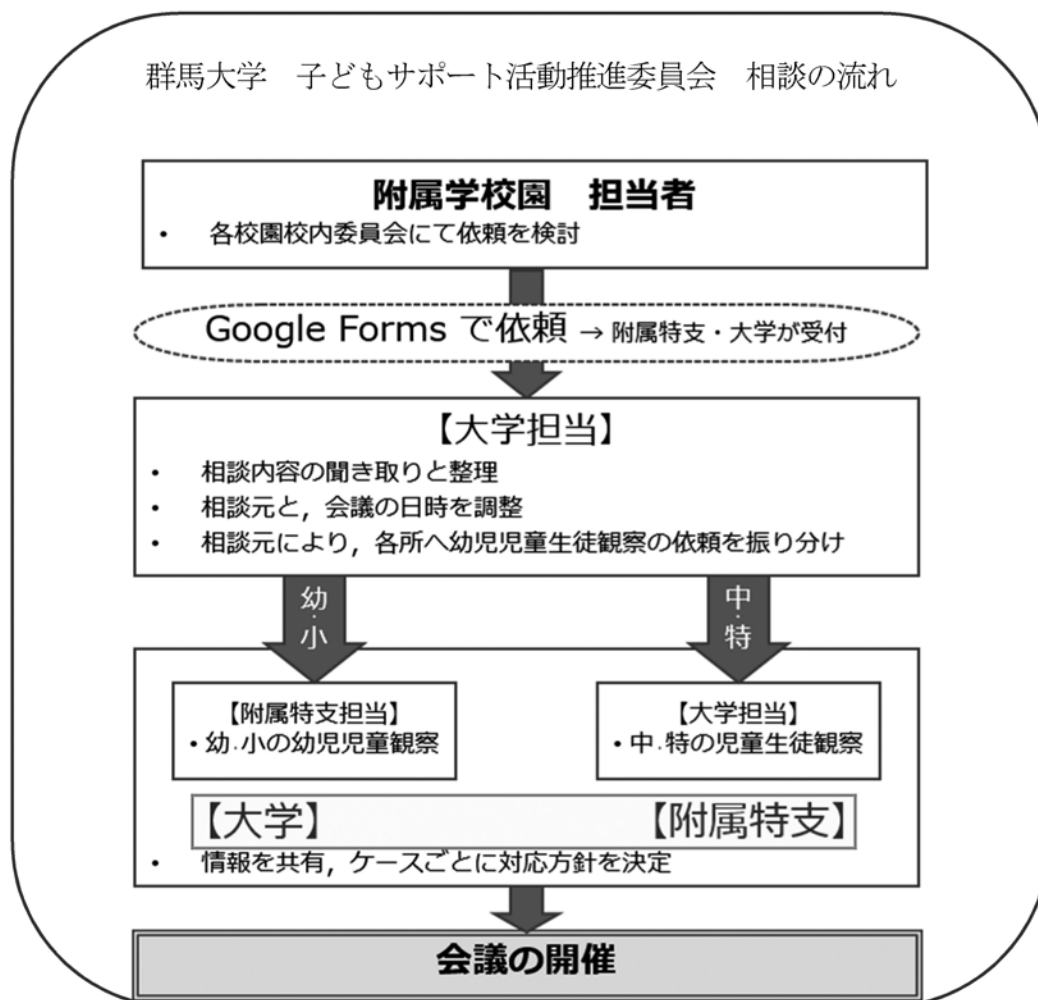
群馬大学　子どもサポート活動推進委員会　相談の流れ

附属学校園　担当者
・ 各校園校内委員会にて依頼を検討

Google Forms で依頼 → 附属特支・大学が受付

【大学担当】
・ 相談内容の聞き取りと整理
・ 相談元と，会議の日時を調整
・ 相談元により，各所へ幼児児童生徒観察の依頼を振り分け

幼・小

中・特

【附属特支担当】
・幼.小の幼児児童観察

【大学担当】
・中.特の児童生徒観察

【大学】　【附属特支】
・ 情報を共有，ケースごとに対応方針を決定

会議の開催